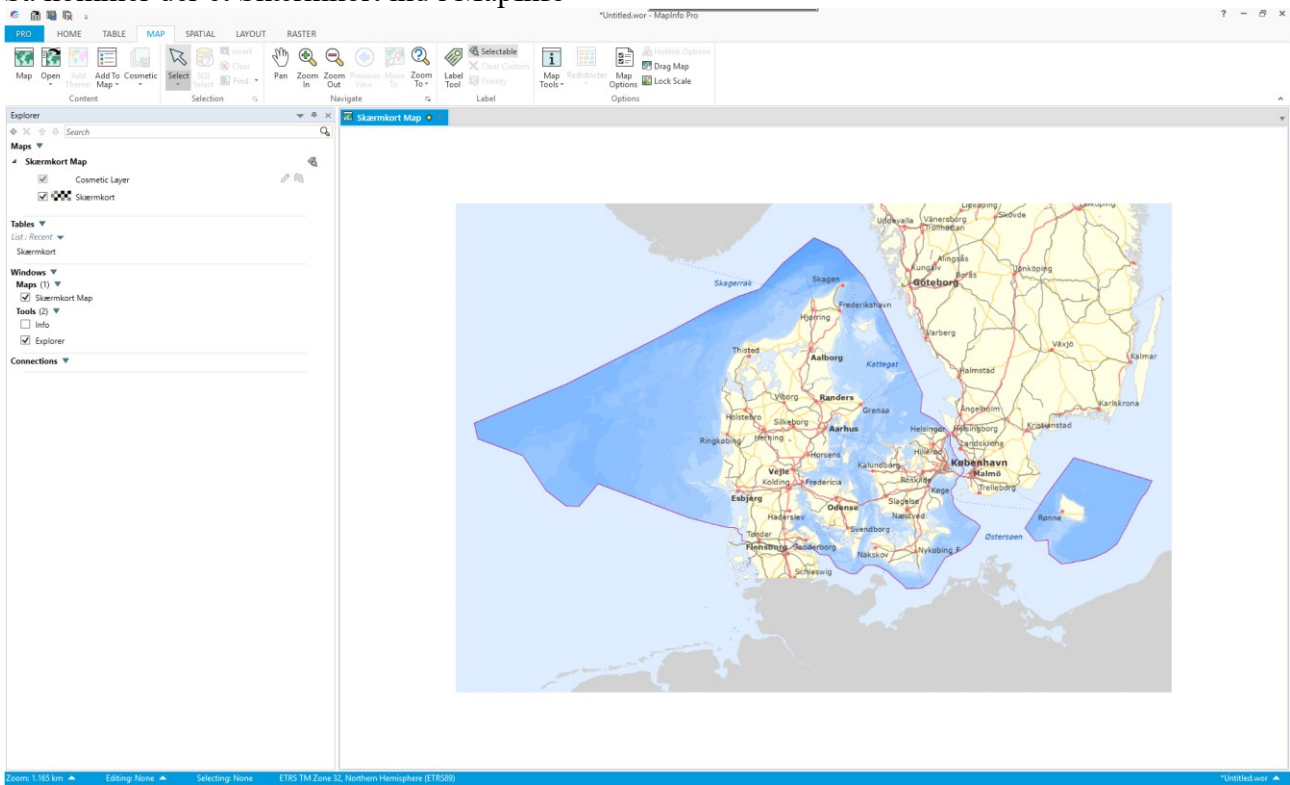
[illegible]

*Untitled.wor - MapInfo Pro

? – ⧉ ✕

PRO HOME TABLE MAP SPATIAL LAYOUT RASTER

Map Open Add Theme Add To Map Cosmetic
Content

Select SQL Select Invert Clear Find
Selection

Pan Zoom In Zoom Out Previous View Move To Zoom To
Navigate

Label Tool Selectable Clear Custom Priority
Label

Map Tools Redistricter Map Options Hotlink Options Drag Map Lock Scale
Options

Explorer

Search

Maps
Skærmkort Map
Cosmetic Layer
Skærmkort

Tables
List / Recent
Skærmkort

Windows
Maps (1)
Skærmkort Map
Tools (2)
Info
Explorer

Connections

Skærmkort Map

Uddevalla Vänersborg Trollhättan Skövde Alingsås Kungälv Borås Jönköping Göteborg Skagerrak Skagen Frederikshavn Hjørring Varberg Växjö Kalmar Thisted Aalborg Kattegat Halmstad Viborg Randers Grenaa Ängelholm Karlskrona Holstebro Silkeborg Aarhus Helsingør Helsingborg Kristianstad Ringkøbing Herning Landskrona Horsens Hillerød Vejle Kalundborg Roskilde København Malmö Kolding Fredericia Køge Trelleborg Esbjerg Odense Slagelse Haderslev Næstved Rønne Svendborg Tønder Flensborg Sønderborg Nakskov Nykøbing F Østersøen Schleswig

Zoom: 1.165 km Editing: None Selecting: None ETRS TM Zone 32, Northern Hemisphere (ETRS89) *Untitled.wor